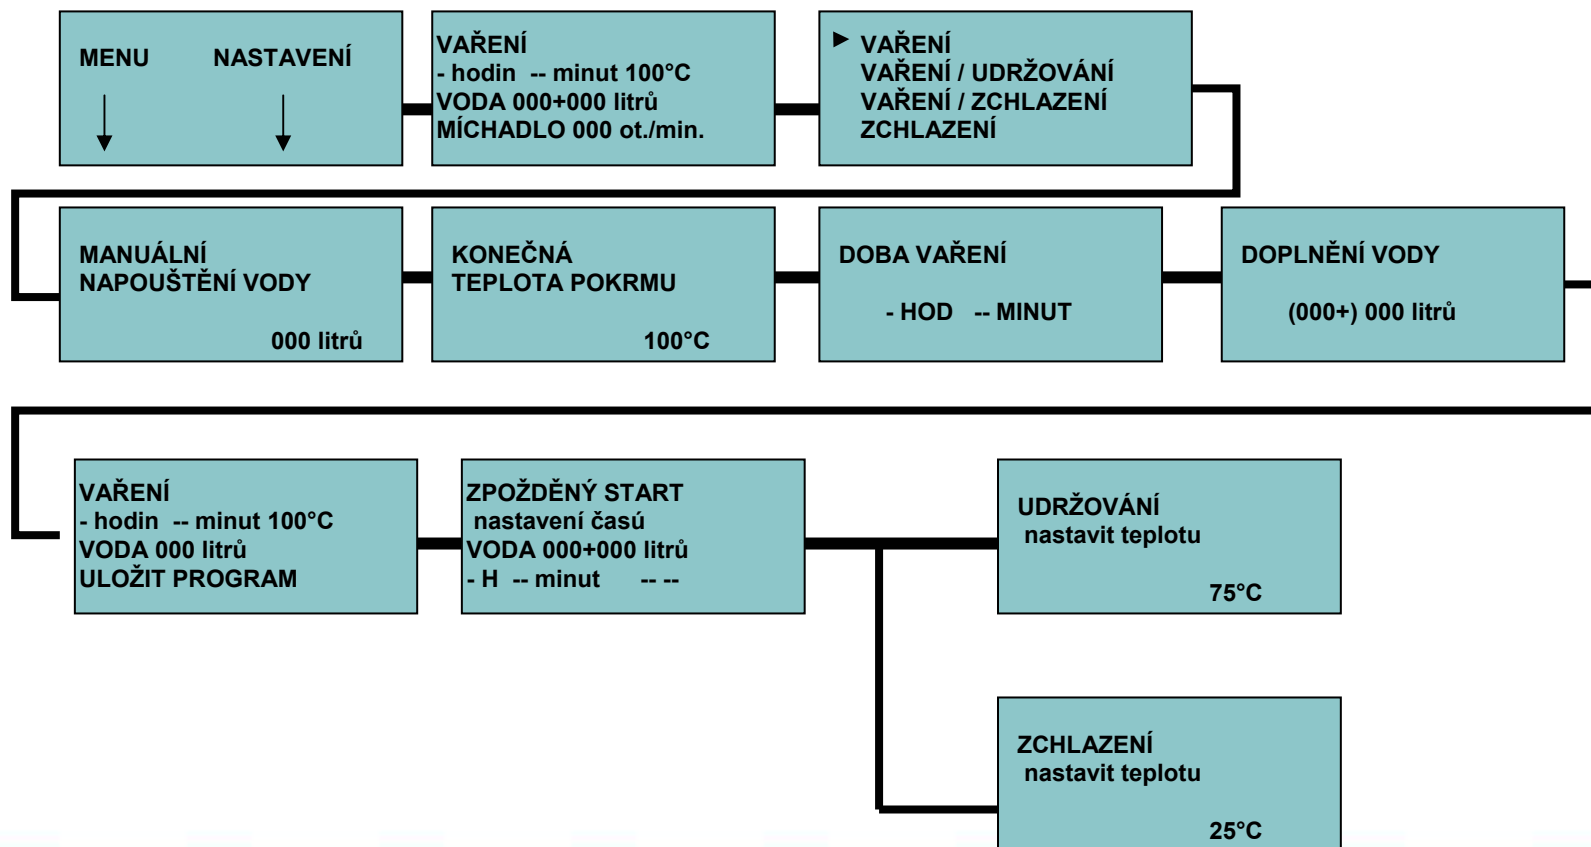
MENU NASTAVENÍ

VAŘENÍ
- hodin -- minut 100°C
VODA 000+000 litrů
MÍCHADLO 000 ot./min.

► VAŘENÍ
VAŘENÍ / UDRŽOVÁNÍ
VAŘENÍ / ZCHLAZENÍ
ZCHLAZENÍ

MANUÁLNÍ
NAPOUŠTĚNÍ VODY
000 litrů

KONEČNÁ
TEPLOTA POKRMU
100°C

DOBA VAŘENÍ
- HOD -- MINUT

DOPLNĚNÍ VODY
(000+) 000 litrů

VAŘENÍ
- hodin -- minut 100°C
VODA 000 litrů
ULOŽIT PROGRAM

ZPOŽDĚNÝ START
nastavení času
VODA 000+000 litrů
- H -- minut -- --

UDRŽOVÁNÍ
nastavit teplotu
75°C

ZCHLAZENÍ
nastavit teplotu
25°C